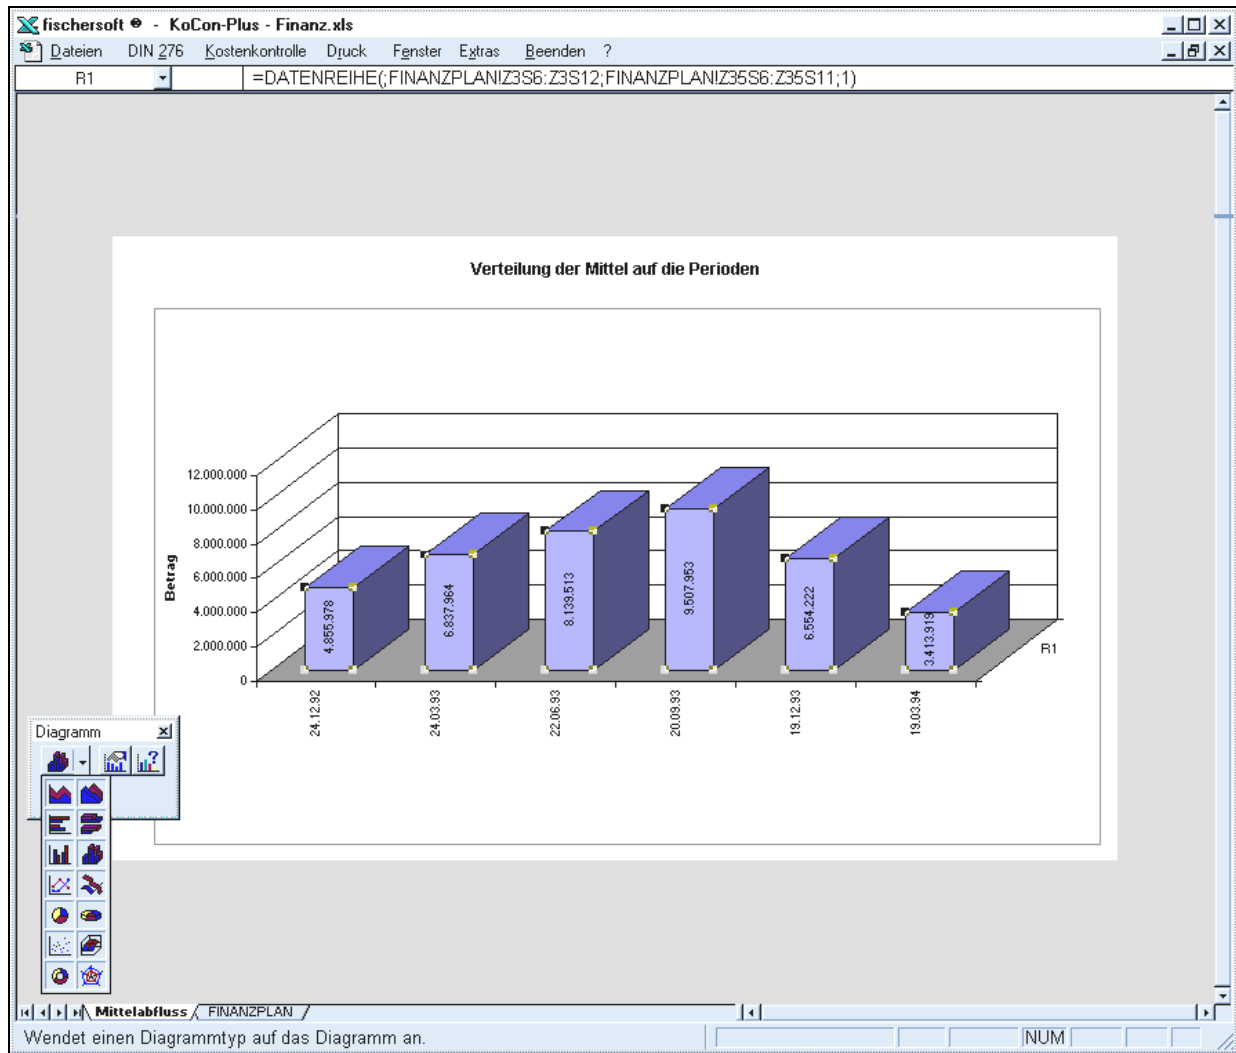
fischersoft - KoCon-Plus - Finanz.xls

Dateien DIN 276 Kostenkontrolle Druck Fenster Extras Beenden ?

R1 =DATENREIHE(;FINANZPLAN!Z3S6:Z3S12;FINANZPLAN!Z35S6:Z35S11;1)

Verteilung der Mittel auf die Perioden

Betrag

12.000.000
10.000.000
8.000.000
6.000.000
4.000.000
2.000.000
0

4.855.978
6.837.964
8.139.513
9.507.953
6.554.222
3.413.919

24.12.92
24.03.93
22.06.93
20.09.93
19.12.93
19.03.94

R1

Diagramm

Mittelabfluss FINANZPLAN

Wendet einen Diagrammtyp auf das Diagramm an.

NUM